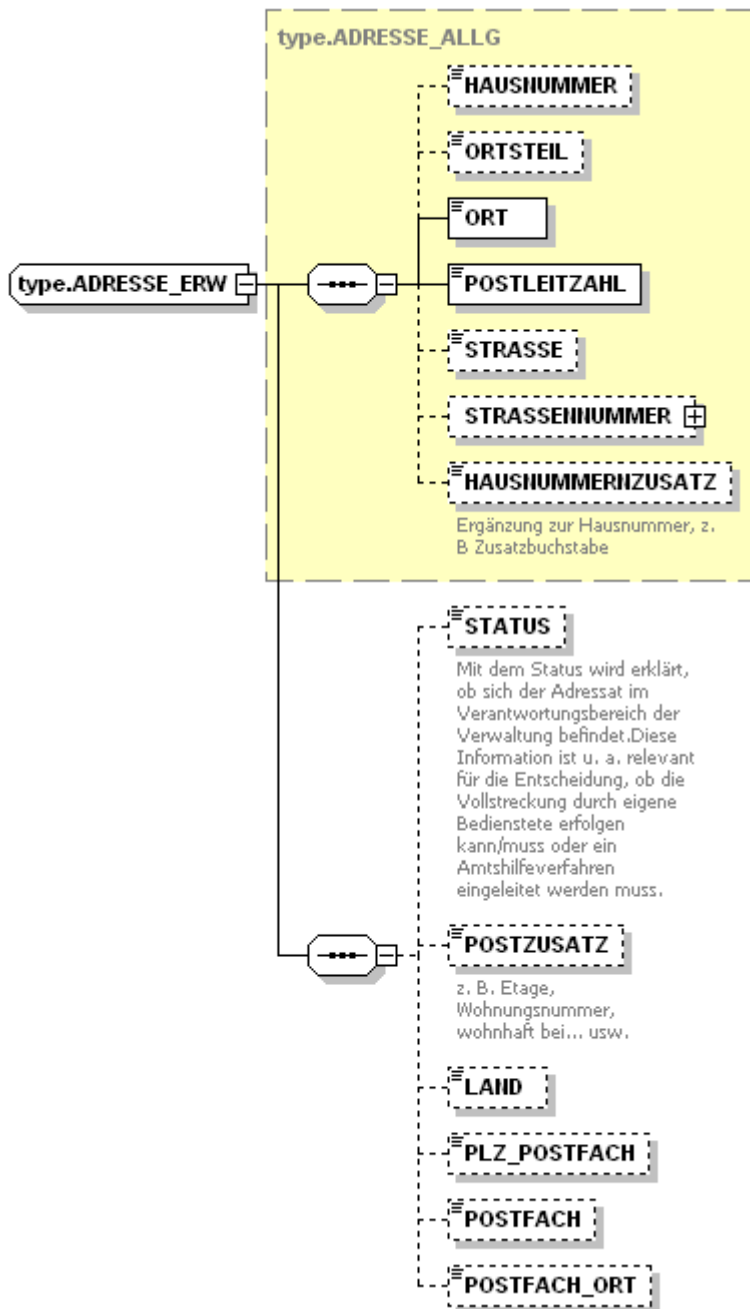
type.ADRESSE_ALLG

type.ADRESSE_ERW

HAUSNUMMER

ORTSTEIL

ORT

POSTLEITZAHL

STRASSE

STRASSENNUMMER

HAUSNUMMERNZUSATZ

Ergänzung zur Hausnummer, z. B Zusatzbuchstabe

STATUS

Mit dem Status wird erklärt, ob sich der Adressat im Verantwortungsbereich der Verwaltung befindet.Diese Information ist u. a. relevant für die Entscheidung, ob die Vollstreckung durch eigene Bedienstete erfolgen kann/muss oder ein Amtshilfeverfahren eingeleitet werden muss.

POSTZUSATZ

z. B. Etage, Wohnungsnummer, wohnhaft bei... usw.

LAND

PLZ_POSTFACH

POSTFACH

POSTFACH_ORT